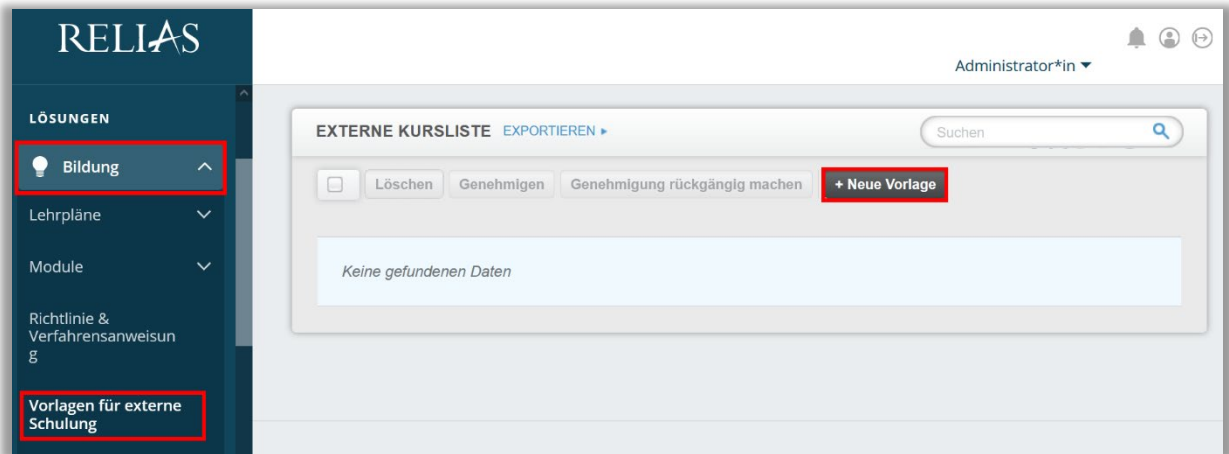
RELIAS

Administrator*in ▾

LÖSUNGEN

Bildung

Lehrpläne

Module

Richtlinie & Verfahrensanweisung

Vorlagen für externe Schulung

EXTERNE KURSLISTE EXPORTIEREN ▸

Suchen

Löschen Genehmigen Genehmigung rückgängig machen + Neue Vorlage

Keine gefundenen Daten